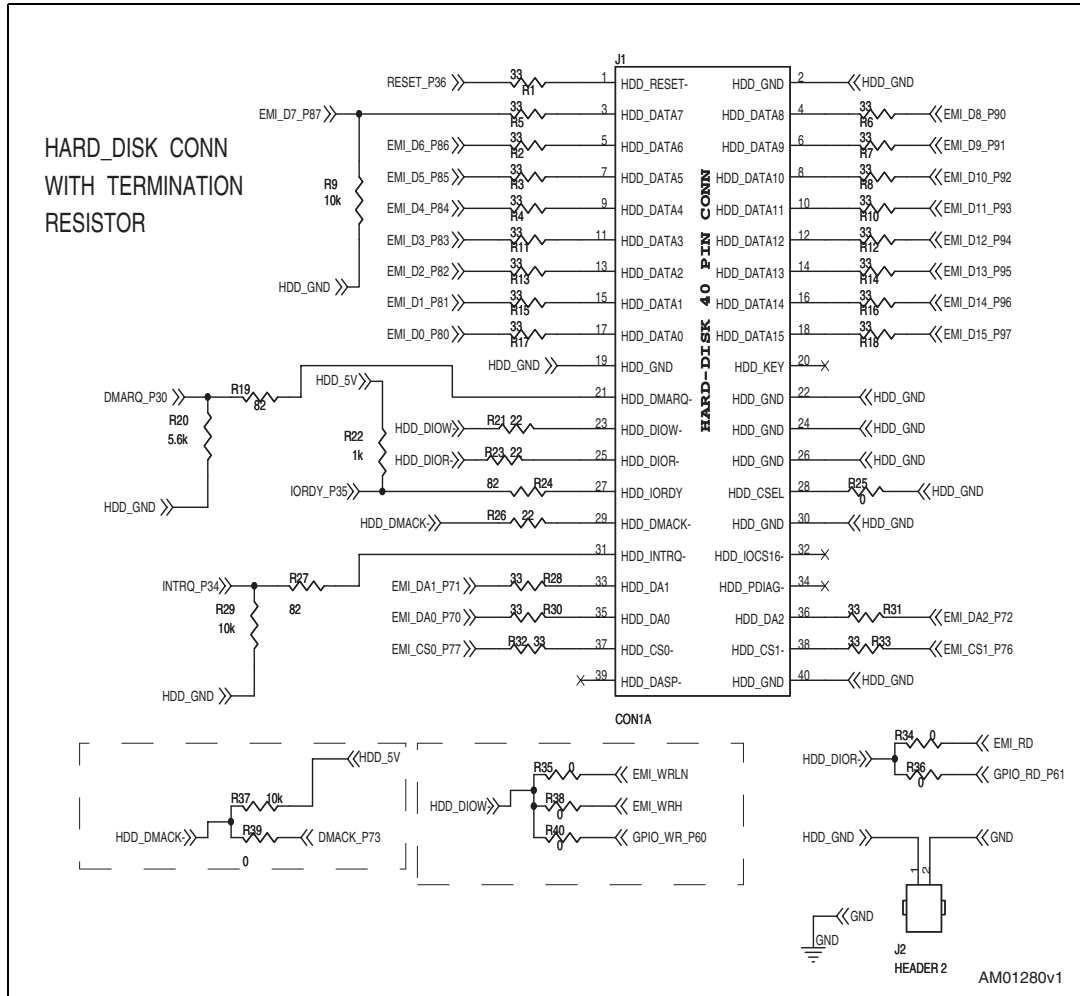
HARD_DISK CONN WITH TERMINATION RESISTOR

J1

RESET_P36 33 R1 1 HDD_RESET- HDD_GND 2 HDD_GND
EMI_D7_P87 33 R5 3 HDD_DATA7 HDD_DATA8 4 33 R6 EMI_D8_P90
EMI_D6_P86 33 R2 5 HDD_DATA6 HDD_DATA9 6 33 R7 EMI_D9_P91
EMI_D5_P85 33 R3 7 HDD_DATA5 HDD_DATA10 8 33 R8 EMI_D10_P92
EMI_D4_P84 33 R4 9 HDD_DATA4 HDD_DATA11 10 33 R10 EMI_D11_P93
EMI_D3_P83 33 R11 11 HDD_DATA3 HDD_DATA12 12 33 R12 EMI_D12_P94
EMI_D2_P82 33 R13 13 HDD_DATA2 HDD_DATA13 14 33 R14 EMI_D13_P95
EMI_D1_P81 33 R15 15 HDD_DATA1 HDD_DATA14 16 33 R16 EMI_D14_P96
EMI_D0_P80 33 R17 17 HDD_DATA0 HDD_DATA15 18 33 R18 EMI_D15_P97
HDD_GND 19 HDD_GND HDD_KEY 20
DMARQ_P30 R19 82 21 HDD_DMARQ- HDD_GND 22 HDD_GND
HDD_5V
HDD_DIOW R21 22 23 HDD_DIOW- HDD_GND 24 HDD_GND
HDD_DIOR R23 22 25 HDD_DIOR- HDD_GND 26 HDD_GND
IORDY_P35 82 R24 27 HDD_IORDY HDD_CSEL 28 R25 0 HDD_GND
HDD_DMACK R26 22 29 HDD_DMACK- HDD_GND 30 HDD_GND
31 HDD_INTRQ- HDD_IOCS16- 32
INTRQ_P34 R27 82
EMI_DA1_P71 33 R28 33 HDD_DA1 HDD_PDIAG- 34
EMI_DA0_P70 33 R30 35 HDD_DA0 HDD_DA2 36 33 R31 EMI_DA2_P72
EMI_CS0_P77 R32 33 37 HDD_CS0- HDD_CS1- 38 33 R33 EMI_CS1_P76
39 HDD_DASP- HDD_GND 40 HDD_GND

HARD-DISK 40 PIN CONN

R9 10k
HDD_GND
R20 5.6k
HDD_GND
R22 1k
R29 10k
HDD_GND

CON1A

HDD_5V
R37 10k
HDD_DMACK R39 DMACK_P73
0

R35 0 EMI_WRLN
HDD_DIOW R38 0 EMI_WRH
R40 0 GPIO_WR_P60

HDD_DIOR R34 0 EMI_RD
R36 0 GPIO_RD_P61

HDD_GND GND
1 2
GND
GND
J2
HEADER 2

AM01280v1